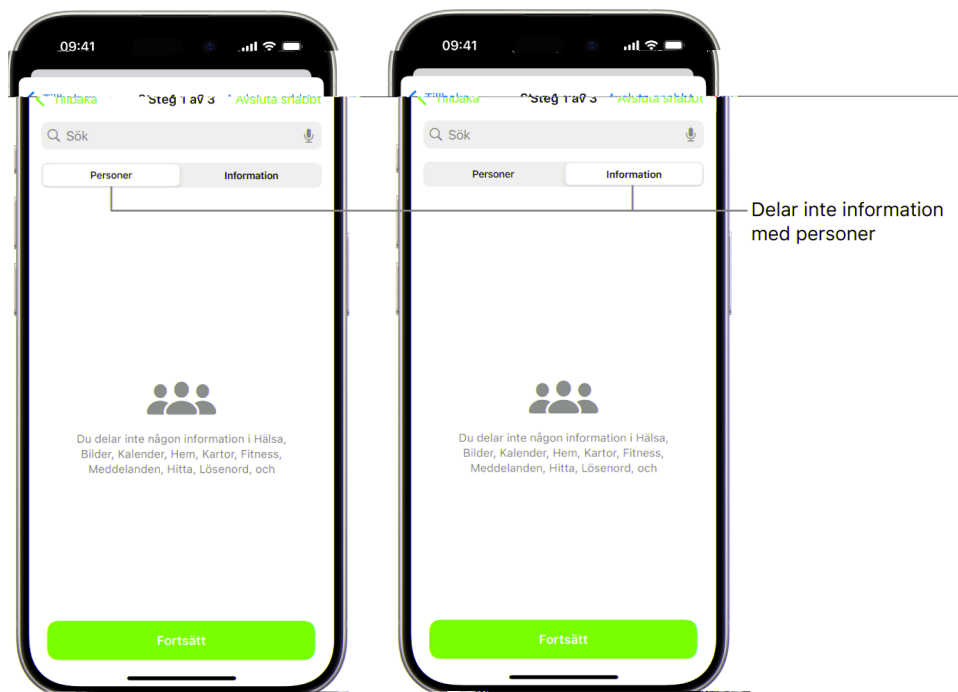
09:41

Tillbaka Steg 1 av 3 Avsluta snabbt

Sök

Personer Information

Du delar inte någon information i Hälsa, Bilder, Kalender, Hem, Kartor, Fitness, Meddelanden, Hitta, Lösenord, och

Fortsätt

09:41

Tillbaka Steg 1 av 3 Avsluta snabbt

Sök

Personer Information

Du delar inte någon information i Hälsa, Bilder, Kalender, Hem, Kartor, Fitness, Meddelanden, Hitta, Lösenord, och

Fortsätt

Delar inte information med personer